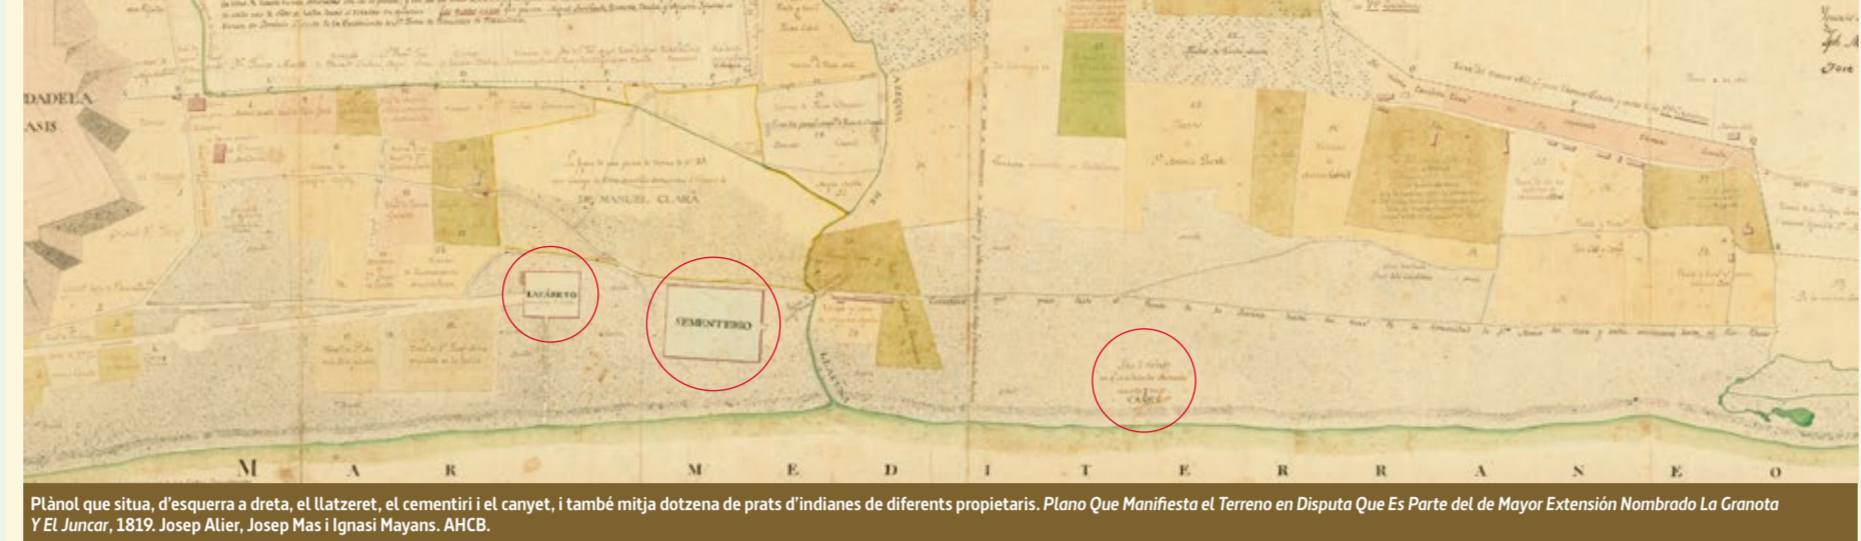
DADELA
ASIS

Dn. MANUEL CLARÁ

LAZARETO

SEMENTERIO

CANET

M A R M E D I T E R R A N E O

Plànol que situa, d'esquerra a dreta, el llatzeret, el cementiri i el canyet, i també mitja dotzena de prats d'indianes de diferents propietaris. Plano Que Manifiesta el Terreno en Disputa Que Es Parte del de Mayor Extensión Nombrado La Granota Y El Juncar, 1819. Josep Alier, Josep Mas i Ignasi Mayans. AHCB.